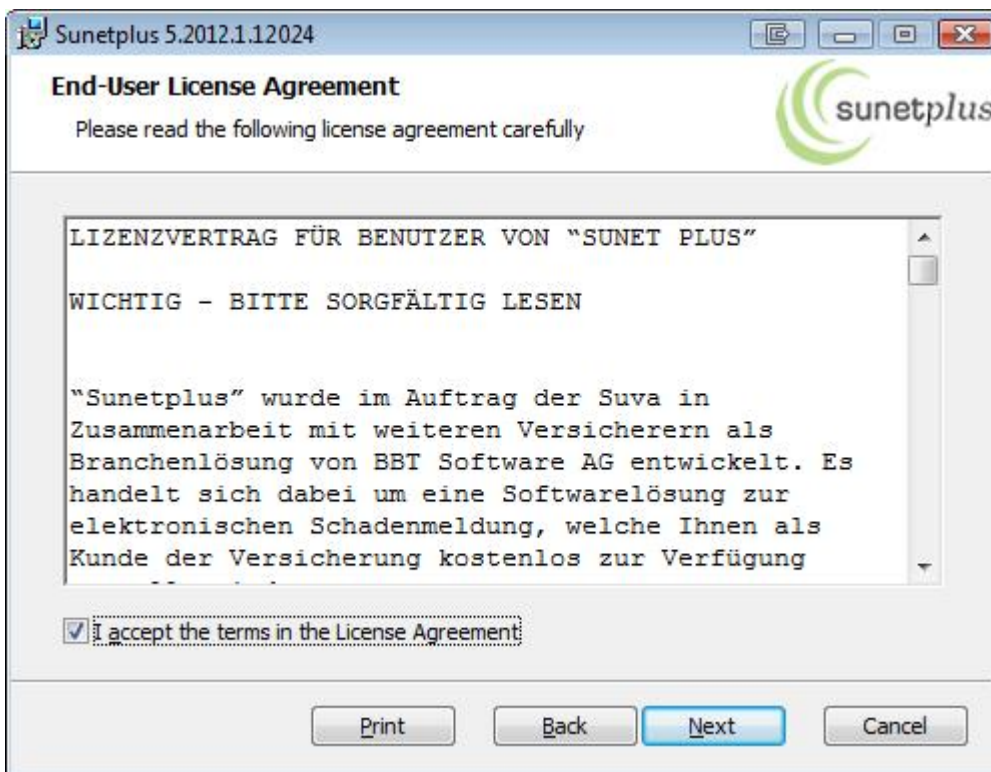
Sunetplus 5.2012.1.12024

End-User License Agreement

Please read the following license agreement carefully

sunetplus

LIZENZVERTRAG FÜR BENUTZER VON "SUNET PLUS"

WICHTIG - BITTE SORGFÄLTIG LESEN

"Sunetplus" wurde im Auftrag der Suva in Zusammenarbeit mit weiteren Versicherern als Branchenlösung von BBT Software AG entwickelt. Es handelt sich dabei um eine Softwarelösung zur elektronischen Schadenmeldung, welche Ihnen als Kunde der Versicherung kostenlos zur Verfügung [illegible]

I accept the terms in the License Agreement

Print

Back

Next

Cancel